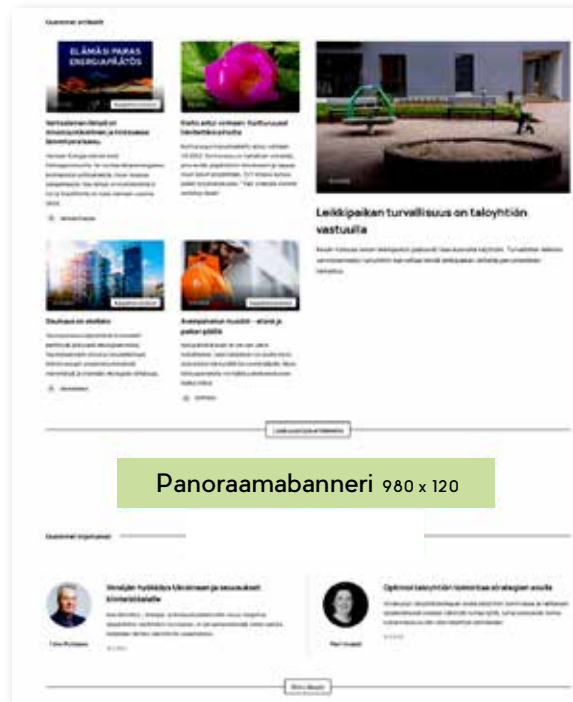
ELÄMÄSI PARAS ENERGIAPÄÄTÖS

Leikkipaikan turvallisuus on taloyhtiön vastuulla

Panoraamabanneri 980 x 120

Venäjän hyökkäys Ukrainaan ja seuraukset kiinteistöalalle

Optimoi taloyhtiön toiminta strategian avulla

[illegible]